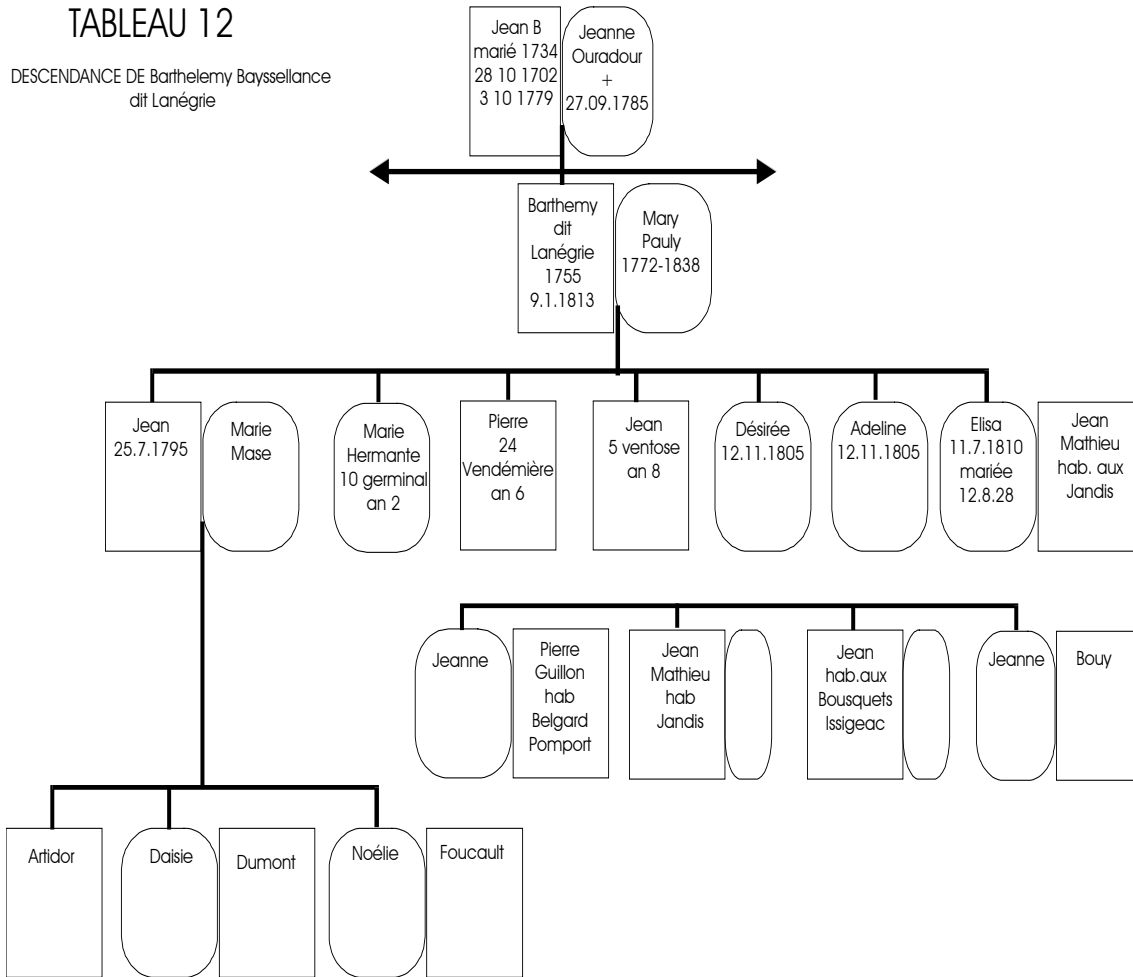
TABLEAU 12

DESCENDANCE DE Barthelemy Bayssellance dit Lanégrie

Jean B marié 1734 28 10 1702 3 10 1779

Jeanne Ouradour + 27.09.1785

Barthemy dit Lanégrie 1755 9.1.1813

Mary Pauly 1772-1838

Jean 25.7.1795

Marie Mase

Marie Hermante 10 germinal an 2

Pierre 24 Vendémière an 6

Jean 5 ventose an 8

Désirée 12.11.1805

Adeline 12.11.1805

Elisa 11.7.1810 mariée 12.8.28

Jean Mathieu hab. aux Jandis

Jeanne

Pierre Guillon hab Belgard Pomport

Jean Mathieu hab Jandis

Jean hab.aux Bousquets Issigeac

Jeanne

Bouy

Artidor

Daisie

Dumont

Noélie

Foucault